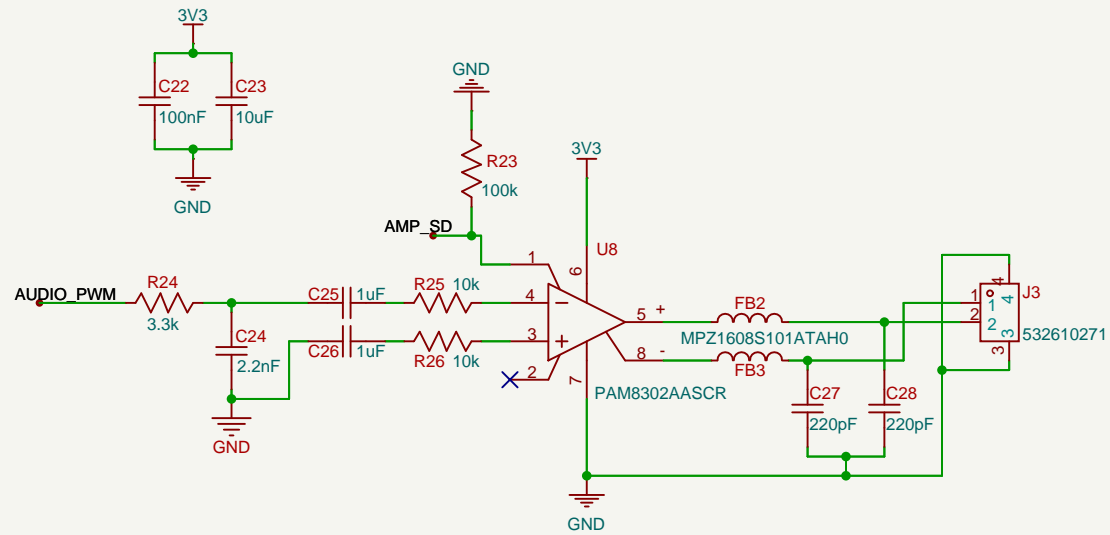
3V3

C22
100nF

C23
10uF

GND

GND

R23
100k

AMP_SD

3V3

U8

AUDIO_PWM

R24
3.3k

C24
2.2nF

GND

C25 1uF
R25 10k

C26 1uF
R26 10k

1
6
4
3
2
7
5 +
8 -

PAM8302AASCR

FB2
MPZ1608S101ATAH0
FB3

C27
220pF

C28
220pF

GND

J3
1
2
3
4
1
2
3
4
532610271